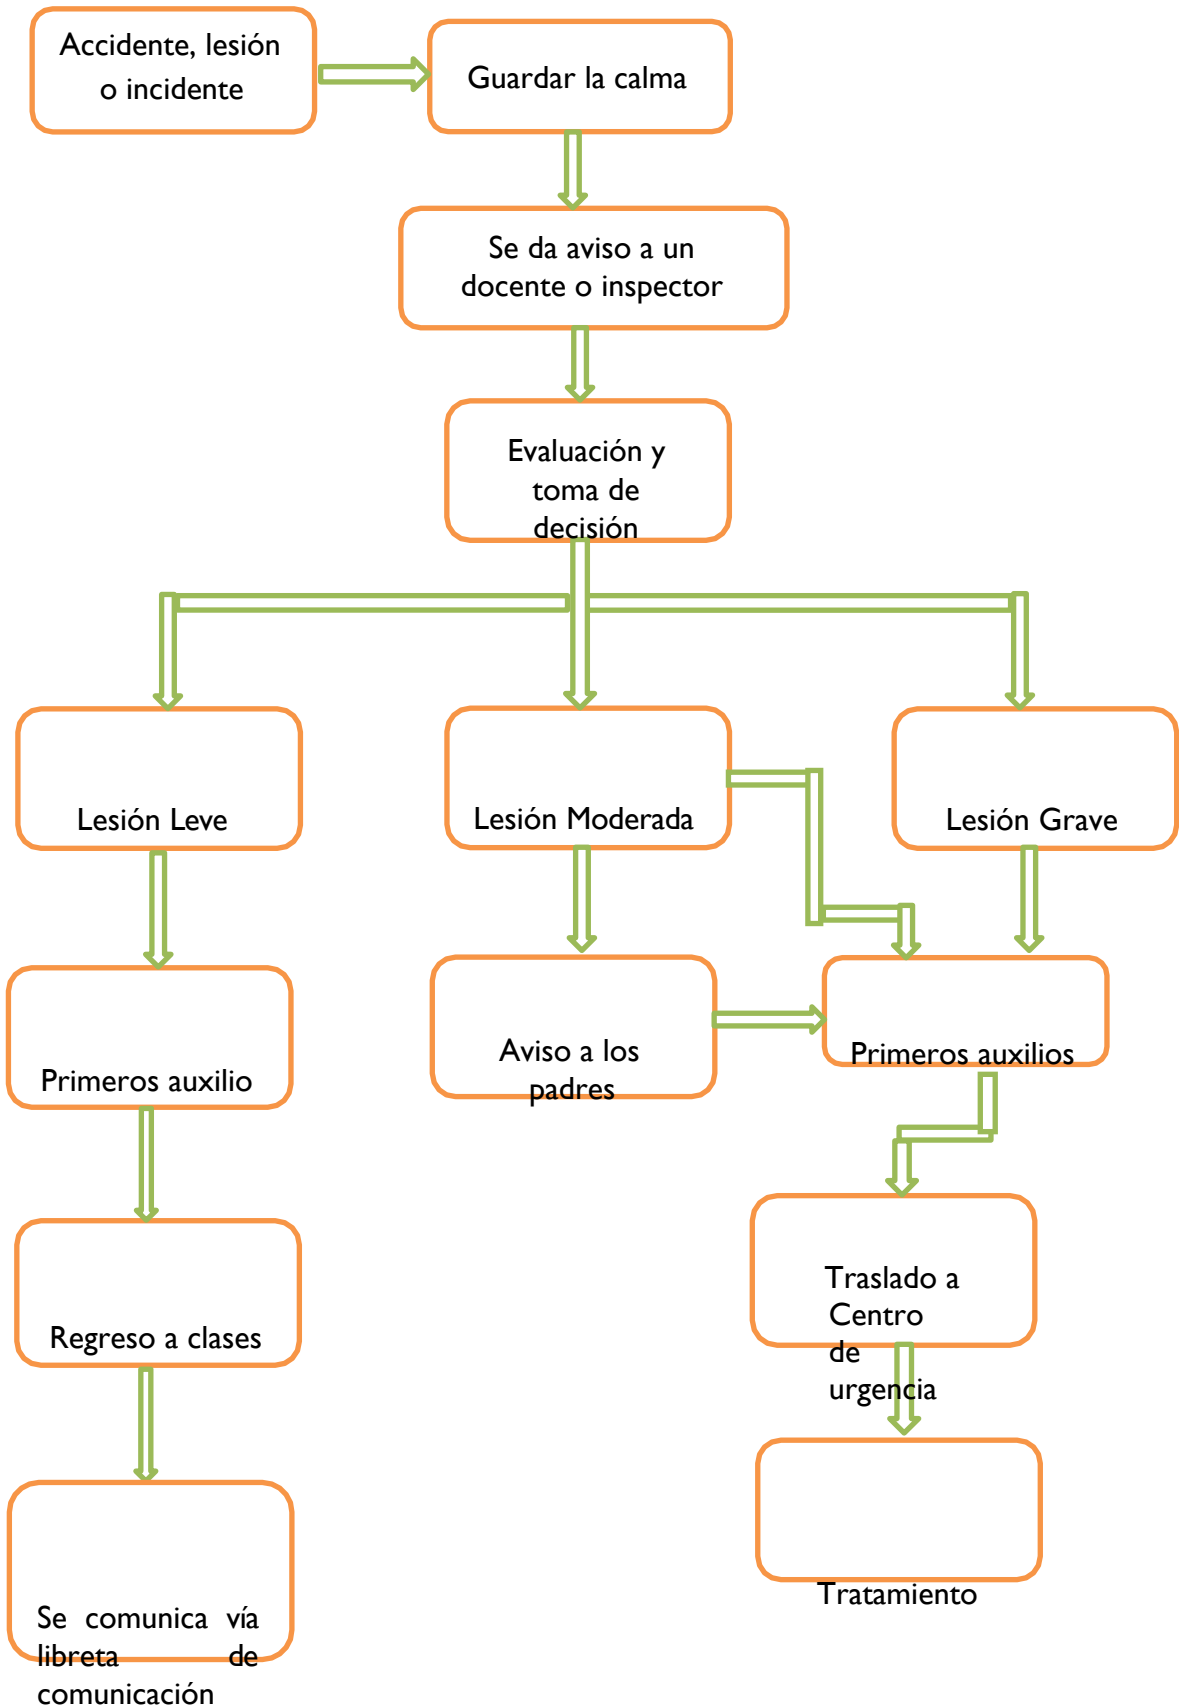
Accidente, lesión o incidente

Guardar la calma

Se da aviso a un docente o inspector

Evaluación y toma de decisión

Lesión Leve

Lesión Moderada

Lesión Grave

Primeros auxilio

Aviso a los padres

Primeros auxilios

Regreso a clases

Traslado a Centro de urgencia

Se comunica vía libreta de comunicación

Tratamiento